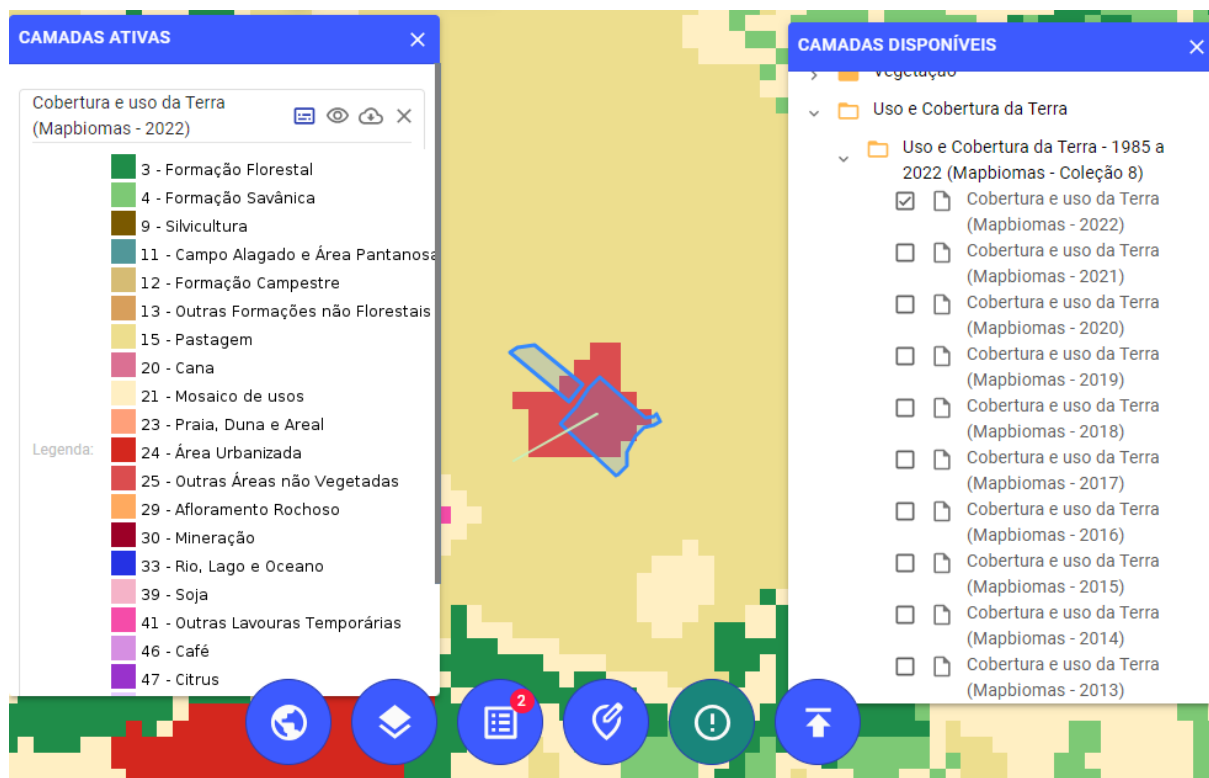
CAMADAS ATIVAS ×

Cobertura e uso da Terra (Mapbiomas - 2022)

Legenda:
3 - Formação Florestal
4 - Formação Savânica
9 - Silvicultura
11 - Campo Alagado e Área Pantanosa
12 - Formação Campestre
13 - Outras Formações não Florestais
15 - Pastagem
20 - Cana
21 - Mosaico de usos
23 - Praia, Duna e Areal
24 - Área Urbanizada
25 - Outras Áreas não Vegetadas
29 - Afloramento Rochoso
30 - Mineração
33 - Rio, Lago e Oceano
39 - Soja
41 - Outras Lavouras Temporárias
46 - Café
47 - Citrus

CAMADAS DISPONÍVEIS ×

Vegetação
Uso e Cobertura da Terra
Uso e Cobertura da Terra - 1985 a 2022 (Mapbiomas - Coleção 8)
Cobertura e uso da Terra (Mapbiomas - 2022)
Cobertura e uso da Terra (Mapbiomas - 2021)
Cobertura e uso da Terra (Mapbiomas - 2020)
Cobertura e uso da Terra (Mapbiomas - 2019)
Cobertura e uso da Terra (Mapbiomas - 2018)
Cobertura e uso da Terra (Mapbiomas - 2017)
Cobertura e uso da Terra (Mapbiomas - 2016)
Cobertura e uso da Terra (Mapbiomas - 2015)
Cobertura e uso da Terra (Mapbiomas - 2014)
Cobertura e uso da Terra (Mapbiomas - 2013)

2